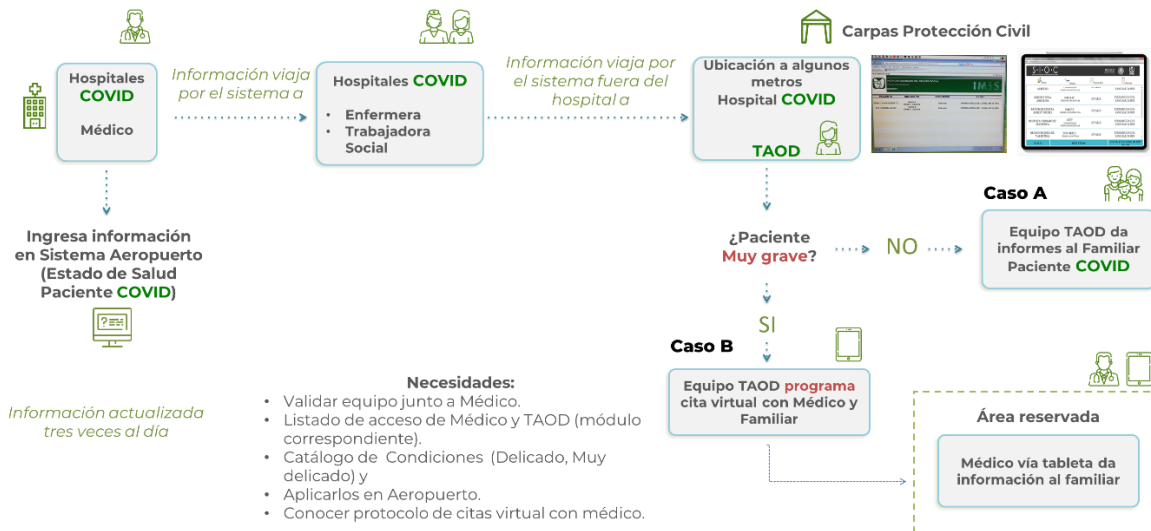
Hospitales COVID

Médico

Información viaja por el sistema a

Hospitales COVID

• Enfermera
• Trabajadora Social

Información viaja por el sistema fuera del hospital a

Carpas Protección Civil

Ubicación a algunos metros Hospital COVID

TAOD

Ingresa información en Sistema Aeropuerto (Estado de Salud Paciente COVID)

Información actualizada tres veces al día

¿Paciente Muy grave?

NO

Caso A

Equipo TAOD da informes al Familiar Paciente COVID

SI

Caso B

Equipo TAOD programa cita virtual con Médico y Familiar

Necesidades:
• Validar equipo junto a Médico.
• Listado de acceso de Médico y TAOD (módulo correspondiente).
• Catálogo de Condiciones (Delicado, Muy delicado) y
• Aplicarlos en Aeropuerto.
• Conocer protocolo de citas virtual con médico.

Área reservada

Médico vía tableta da información al familiar